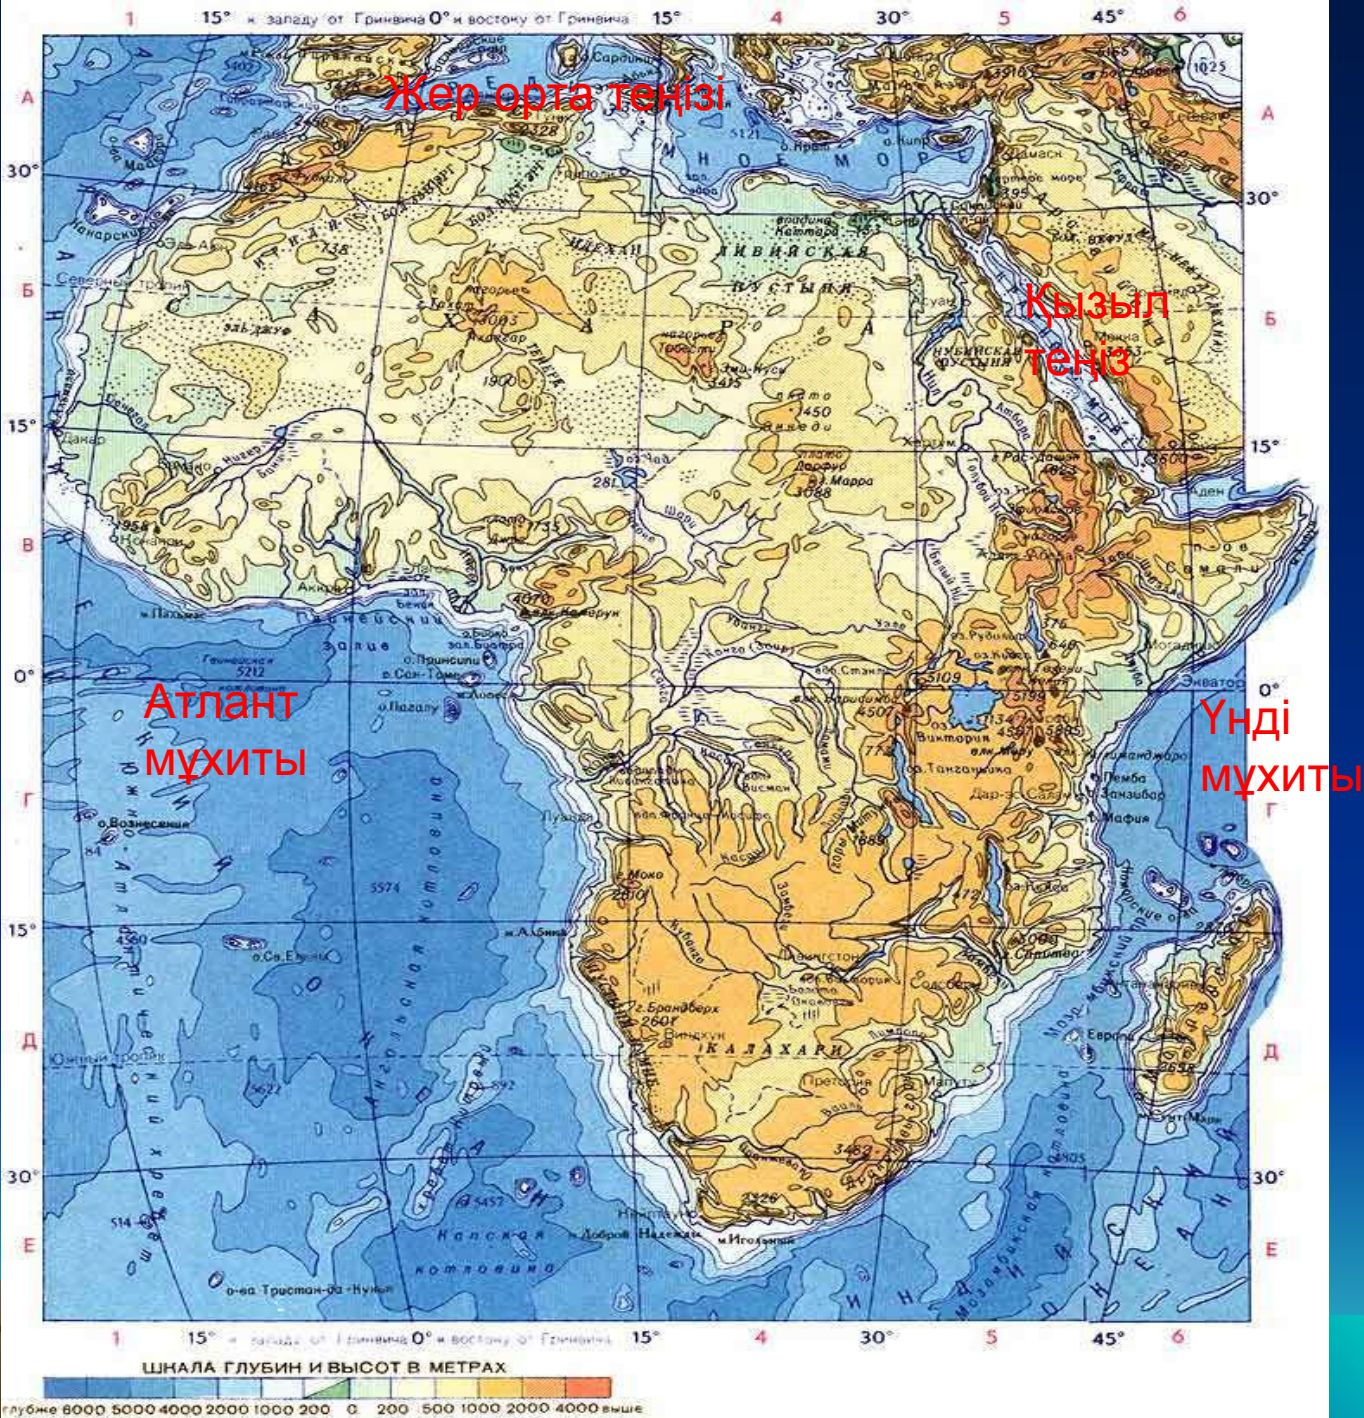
1 15° к западу от Гринвича 0° к востоку от Гринвича 15° 4 30° 5 45° 6

Жер орта теңізі

Қызыл теңіз

Атлант мұхиты

Үнді мұхиты

А
30°
Б
15°
В
0°
Г
15°
Д
30°
Е

А
30°
Б
15°
В
0°
Г
15°
Д
30°
Е

Средиземное море
Ливийская пустыня
Сахара
Нубийская пустыня
Калахари
Гвинейский залив
о. Вознесения
о. Св. Елены
о-ва Тристан-да-Кунья
м. Игольный
Килиманджаро
Занзибар
Мафия
Пемба
Экватор
оз. Виктория
оз. Танганьика
оз. Чад
Дар-эс-Салам
Аден
Мекка
Хартум
Дакар
Аккра
Претория
Мапуту
Ангольская котловина
Капская котловина
Мозамбикский пролив
Южный тропик
Северный тропик
5109
5199
4507
5895
4070
3415
3088
2328
4165
3003
1900
2610
2606
3482
3326
3600
4620
1025
5121
5457
5622
5574
5212
4560
3008
2876
2658
2620
1350

1 15° к западу от Гринвича 0° к востоку от Гринвича 15° 4 30° 5 45° 6

ШКАЛА ГЛУБИН И ВЫСОТ В МЕТРАХ
глубже 6000 5000 4000 2000 1000 200 0 200 500 1000 2000 4000 выше